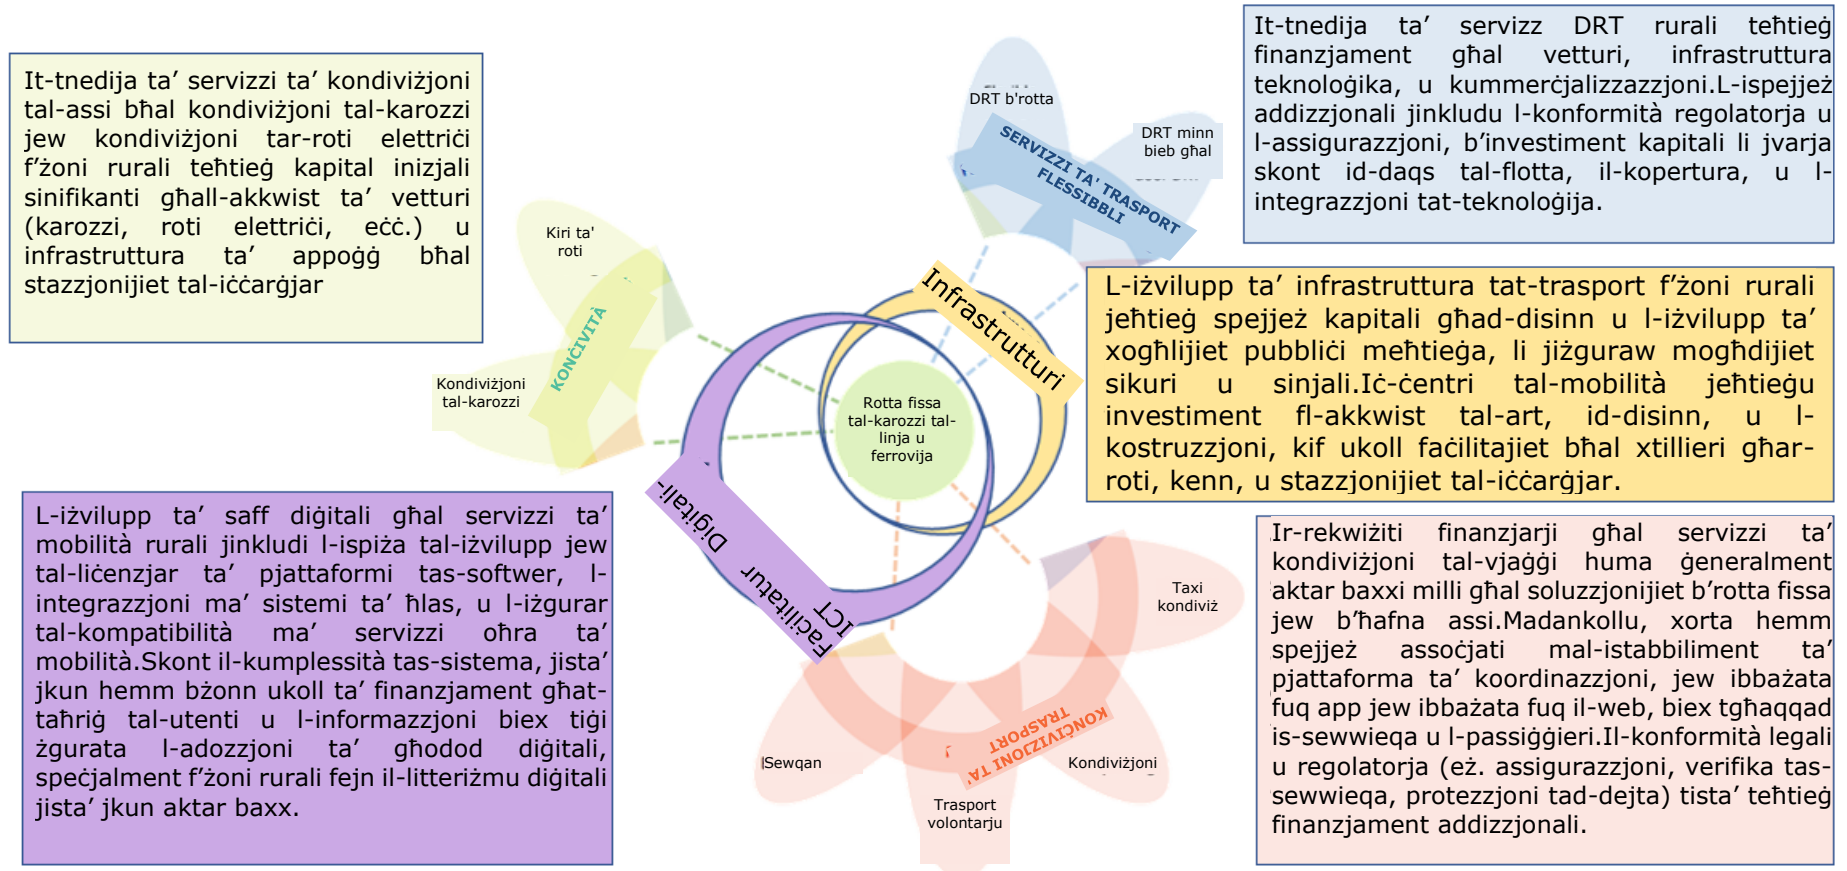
It-tnedija ta' servizzi ta' kondiviżjoni tal-assi bħal kondiviżjoni tal-karozzi jew kondiviżjoni tar-roti elettriċi f'żoni rurali teħtieġ kapital inizjali sinifikanti għall-akkwist ta' vetturi (karozzi, roti elettriċi, eċċ.) u infrastruttura ta' appoġġ bħal stazzjonijiet tal-iċċarġjar

It-tnedija ta' servizz DRT rurali teħtieġ finanzjament għal vetturi, infrastruttura teknoloġika, u kummerċjalizzazzjoni.L-ispejjeż addizzjonali jinkludu l-konformità regolatorja u l-assigurazzjoni, b'investiment kapitali li jvarja skont id-daqs tal-flotta, il-kopertura, u l-integrazzjoni tat-teknoloġija.

DRT b'rotta

DRT minn bieb għal

SERVIZZI TA' TRASPORT FLESSIBBLI

Kiri ta' roti

KONĊIVITÀ

Kondiviżjoni tal-karozzi

Infrastrutturi

Rotta fissa tal-karozzi tal-linja u ferrovija

L-iżvilupp ta' infrastruttura tat-trasport f'żoni rurali jeħtieġ spejjeż kapitali għad-disinn u l-iżvilupp ta' xogħlijiet pubbliċi meħtieġa, li jiżguraw mogħdijiet sikuri u sinjali.Iċ-ċentri tal-mobilità jeħtieġu investiment fl-akkwist tal-art, id-disinn, u l-kostruzzjoni, kif ukoll faċilitajiet bħal xtillieri għar-roti, kenn, u stazzjonijiet tal-iċċarġjar.

Diġitali-

Faċilitatur ICT

L-iżvilupp ta' saff diġitali għal servizzi ta' mobilità rurali jinkludi l-ispiża tal-iżvilupp jew tal-liċenzjar ta' pjattaformi tas-softwer, l-integrazzjoni ma' sistemi ta' ħlas, u l-iżgurar tal-kompatibilità ma' servizzi oħra ta' mobilità.Skont il-kumplessità tas-sistema, jista' jkun hemm bżonn ukoll ta' finanzjament għat-taħriġ tal-utenti u l-informazzjoni biex tiġi żgurata l-adozzjoni ta' għodod diġitali, speċjalment f'żoni rurali fejn il-litteriżmu diġitali jista' jkun aktar baxx.

Taxi kondiviż

KONDIVIŻJONI TA' TRASPORT

Sewqan

Kondiviżjoni

Trasport volontarju

Ir-rekwiżiti finanzjarji għal servizzi ta' kondiviżjoni tal-vjaġġi huma ġeneralment aktar baxxi milli għal soluzzjonijiet b'rotta fissa jew b'ħafna assi.Madankollu, xorta hemm spejjeż assoċjati mal-istabbiliment ta' pjattaforma ta' koordinazzjoni, jew ibbażata fuq app jew ibbażata fuq il-web, biex tgħaqqad is-sewwieqa u l-passiġġieri.Il-konformità legali u regolatorja (eż. assigurazzjoni, verifika tas-sewwieqa, protezzjoni tad-dejta) tista' teħtieġ finanzjament addizzjonali.